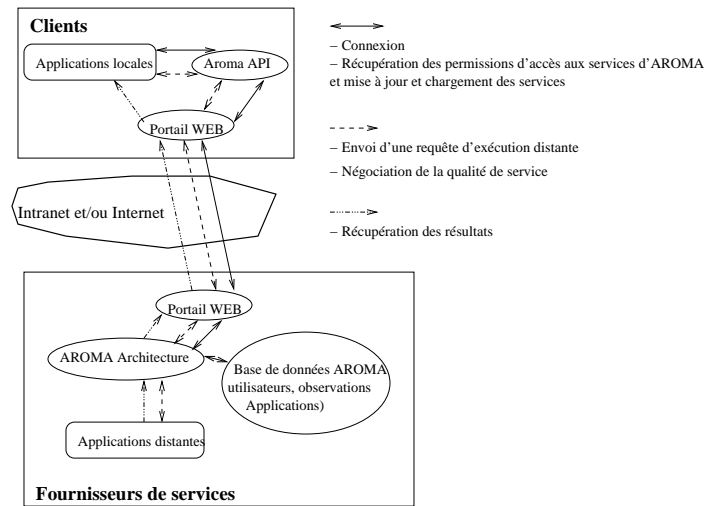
Clients

Applications locales

Aroma API

Portail WEB

Intranet et/ou Internet

Portail WEB

AROMA Architecture

Base de données AROMA utilisateurs, observations Applications)

Applications distantes

Fournisseurs de services

– Connexion
– Récupération des permissions d'accès aux services d'AROMA et mise à jour et chargement des services

– Envoi d'une requête d'exécution distante
– Négociation de la qualité de service

– Récupération des résultats